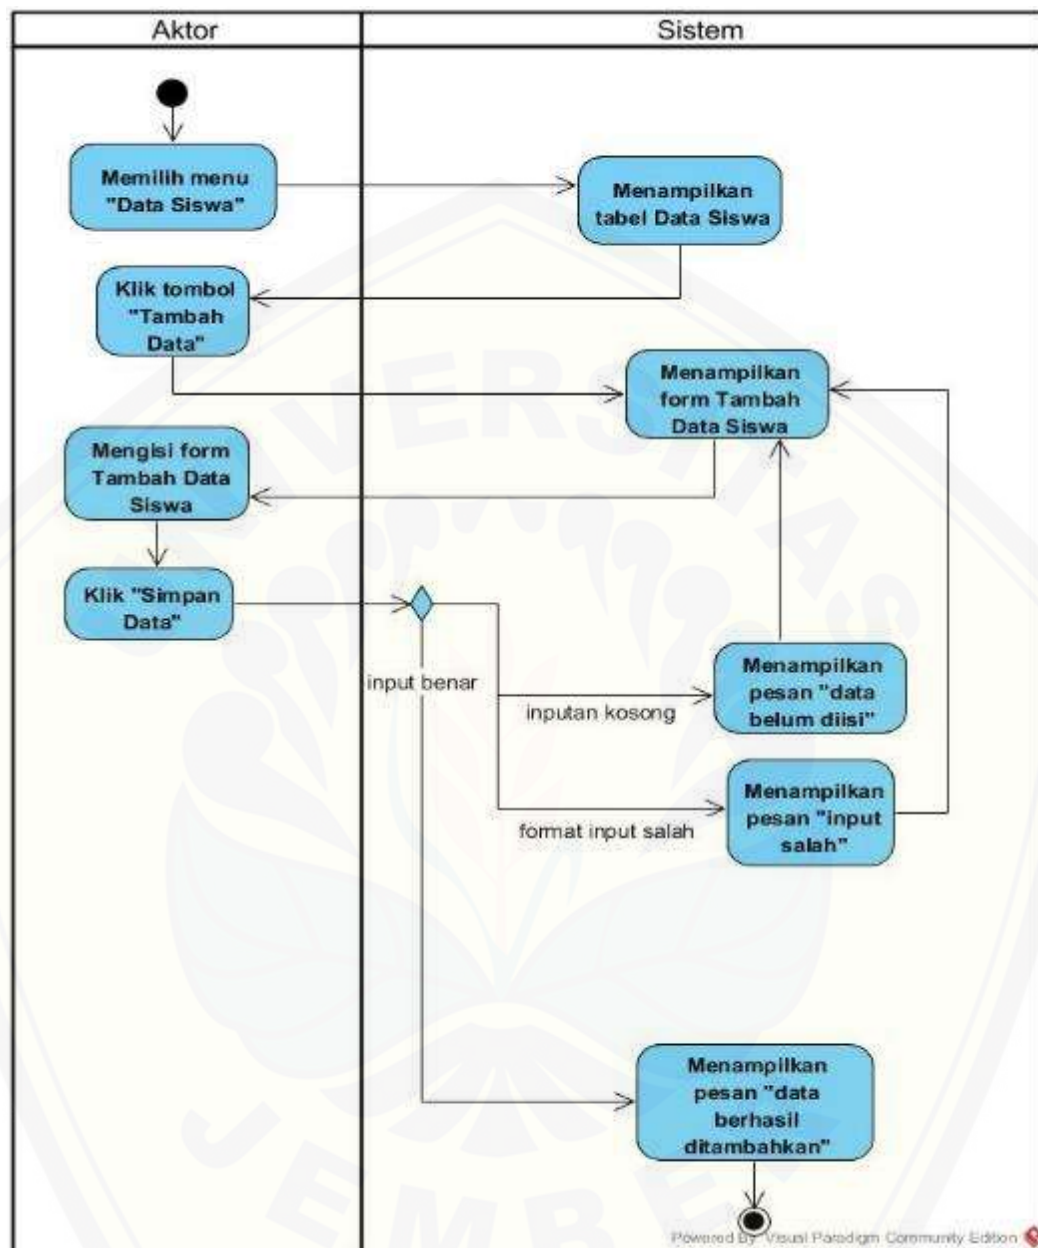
Aktor

Sistem

Memilih menu "Data Siswa"

Menampilkan tabel Data Siswa

Klik tombol "Tambah Data"

Menampilkan form Tambah Data Siswa

Mengisi form Tambah Data Siswa

Klik "Simpan Data"

input benar

inputan kosong

Menampilkan pesan "data belum diisi"

format input salah

Menampilkan pesan "input salah"

Menampilkan pesan "data berhasil ditambahkan"

Powered By Visual Paradigm Community Edition